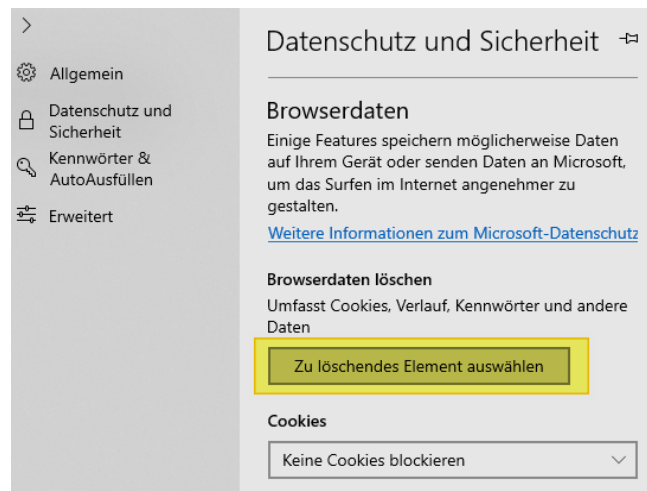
>

Allgemein

Datenschutz und Sicherheit

Kennwörter & AutoAusfüllen

Erweitert

Datenschutz und Sicherheit

Browserdaten

Einige Features speichern möglicherweise Daten auf Ihrem Gerät oder senden Daten an Microsoft, um das Surfen im Internet angenehmer zu gestalten.

Weitere Informationen zum Microsoft-Datenschutz

Browserdaten löschen

Umfasst Cookies, Verlauf, Kennwörter und andere Daten

Zu löschendes Element auswählen

Cookies

Keine Cookies blockieren